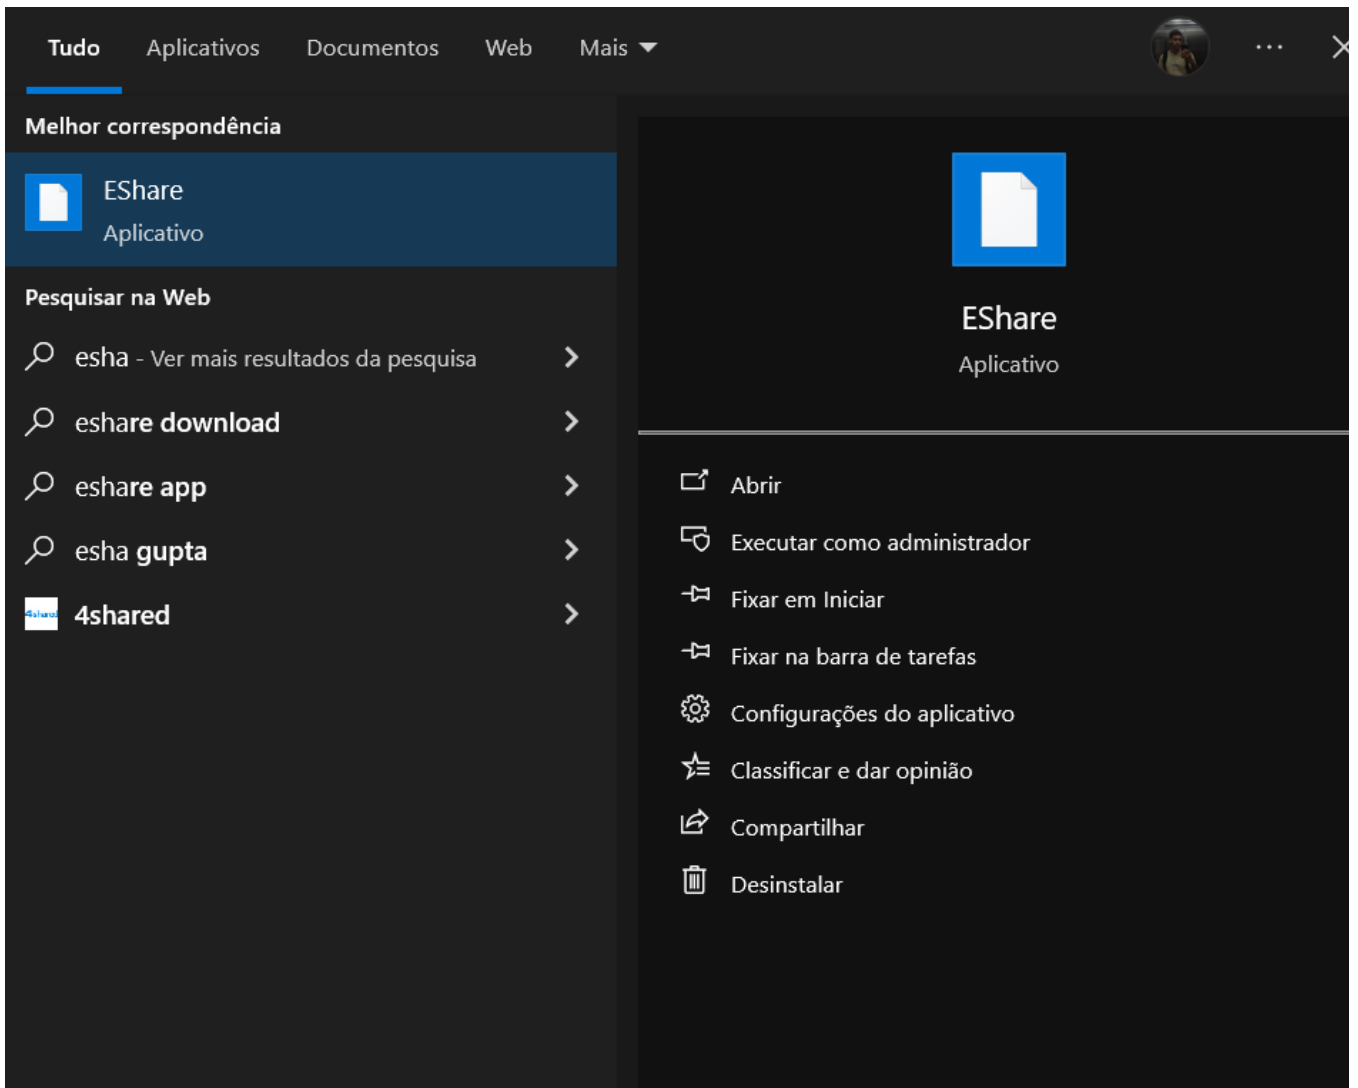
Tudo Aplicativos Documentos Web Mais ···

Melhor correspondência

EShare
Aplicativo

Pesquisar na Web

esha - Ver mais resultados da pesquisa

eshare download

eshare app

esha gupta

4shared

EShare
Aplicativo

Abrir

Executar como administrador

Fixar em Iniciar

Fixar na barra de tarefas

Configurações do aplicativo

Classificar e dar opinião

Compartilhar

Desinstalar